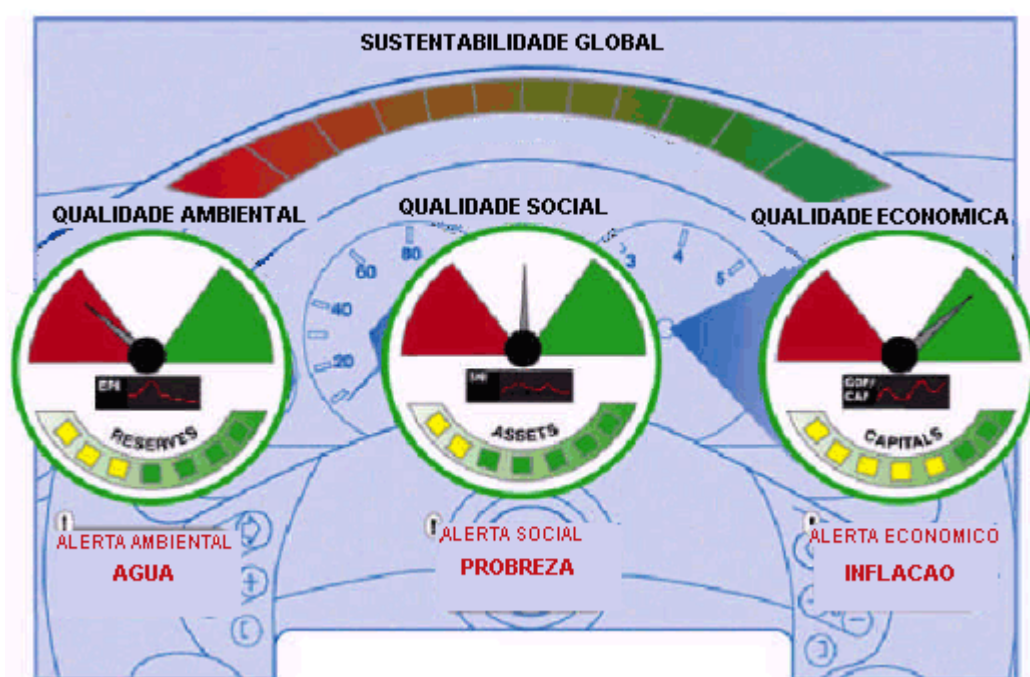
SUSTENTABILIDADE GLOBAL

QUALIDADE AMBIENTAL

QUALIDADE SOCIAL

QUALIDADE ECONOMICA

80
60
40
20
3
4
5

EN
RESERVES

Lnj
ASSETS

GDP/CAP
CAPITALS

ALERTA AMBIENTAL
AGUA

ALERTA SOCIAL
PROBREZA

ALERTA ECONOMICO
INFLACAO